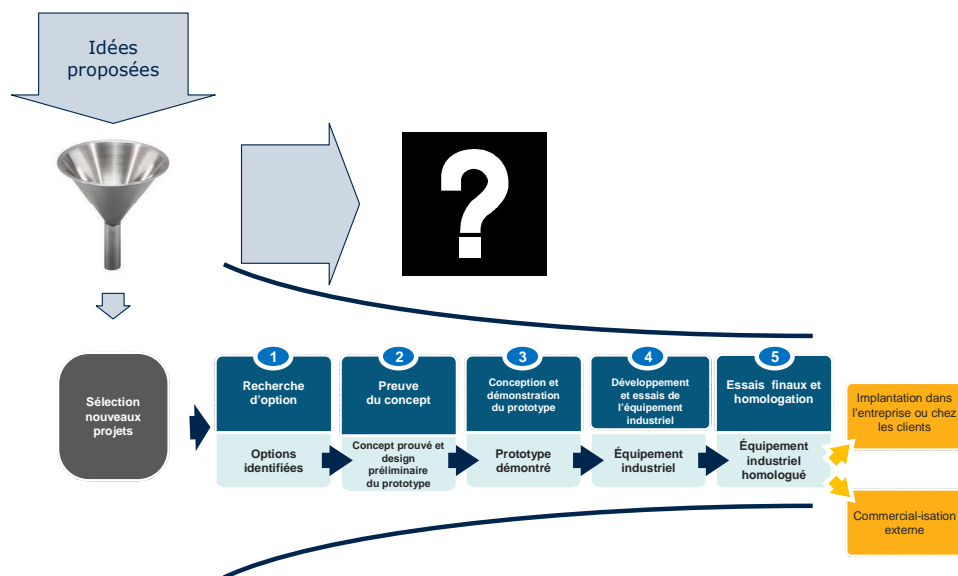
Idées proposées

?

Sélection nouveaux projets

1
Recherche d'option

Options identifiées

2
Preuve du concept

Concept prouvé et design préliminaire du prototype

3
Conception et démonstration du prototype

Prototype démontré

4
Développement et essais de l'équipement industriel

Équipement industriel

5
Essais finaux et homologation

Équipement industriel homologué

Implantation dans l'entreprise ou chez les clients

Commercial-isation externe